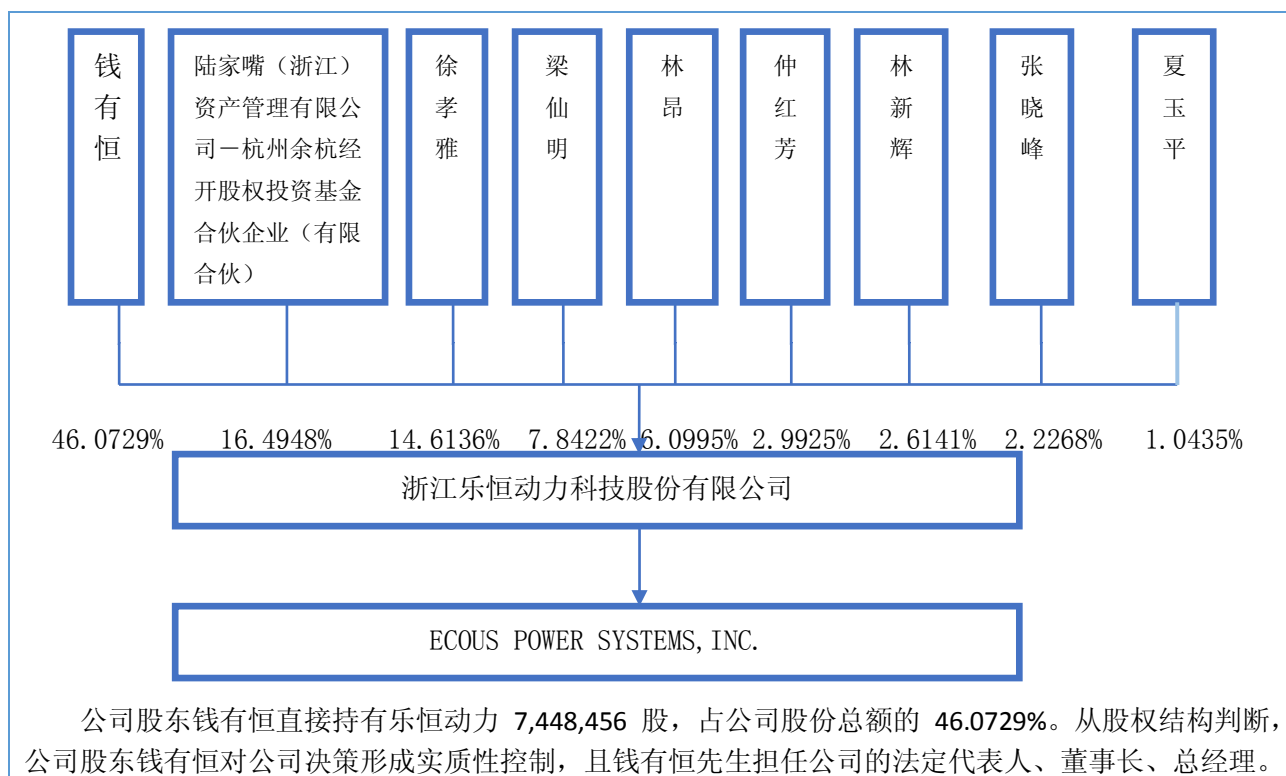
钱有恒

陆家嘴（浙江）资产管理有限公司一杭州余杭经开股权投资基金合伙企业（有限合伙）

徐孝雅

梁仙明

林昂

仲红芳

林新辉

张晓峰

夏玉平

46.0729% 16.4948% 14.6136% 7.8422% 6.0995% 2.9925% 2.6141% 2.2268% 1.0435%

浙江乐恒动力科技股份有限公司

ECOUS POWER SYSTEMS,INC.

公司股东钱有恒直接持有乐恒动力 7,448,456 股，占公司股份总额的 46.0729%。从股权结构判断，公司股东钱有恒对公司决策形成实质性控制，且钱有恒先生担任公司的法定代表人、董事长、总经理。